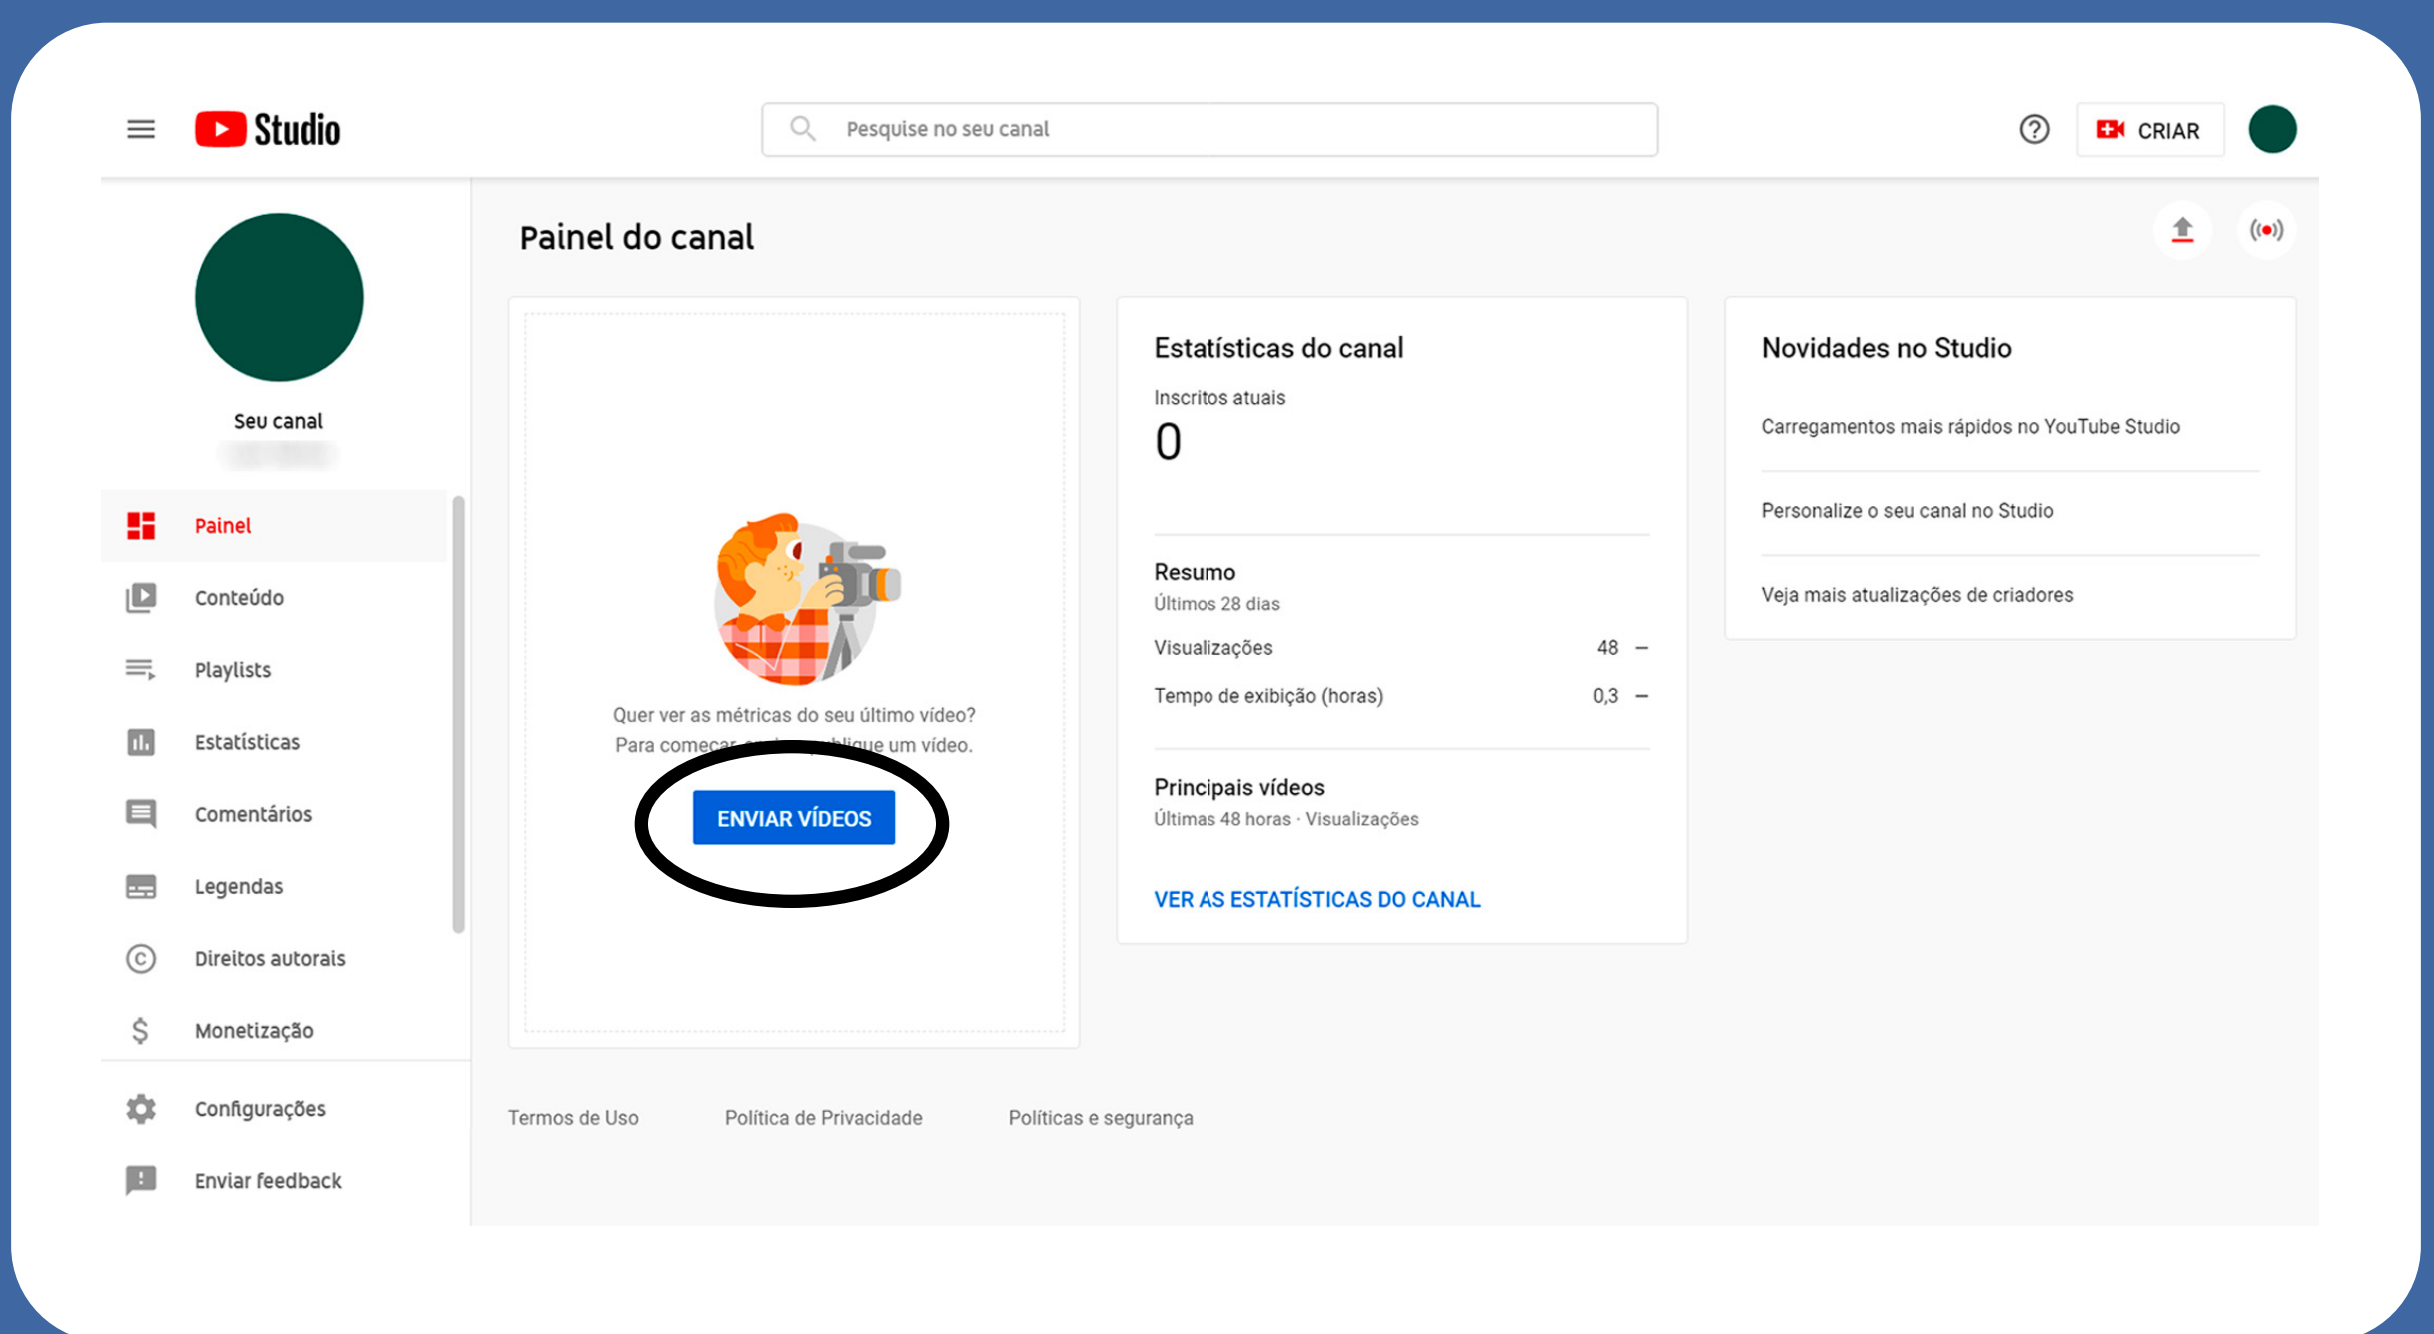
Studio

Pesquise no seu canal

CRIAR

Seu canal

Painel

Conteúdo

Playlists

Estatísticas

Comentários

Legendas

Direitos autorais

Monetização

Configurações

Enviar feedback

Painel do canal

Quer ver as métricas do seu último vídeo? Para começar, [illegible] publique um vídeo.

ENVIAR VÍDEOS

Estatísticas do canal

Inscritos atuais

0

Resumo

Últimos 28 dias

Visualizações 48 –

Tempo de exibição (horas) 0,3 –

Principais vídeos

Últimas 48 horas · Visualizações

VER AS ESTATÍSTICAS DO CANAL

Novidades no Studio

Carregamentos mais rápidos no YouTube Studio

Personalize o seu canal no Studio

Veja mais atualizações de criadores

Termos de Uso

Política de Privacidade

Políticas e segurança